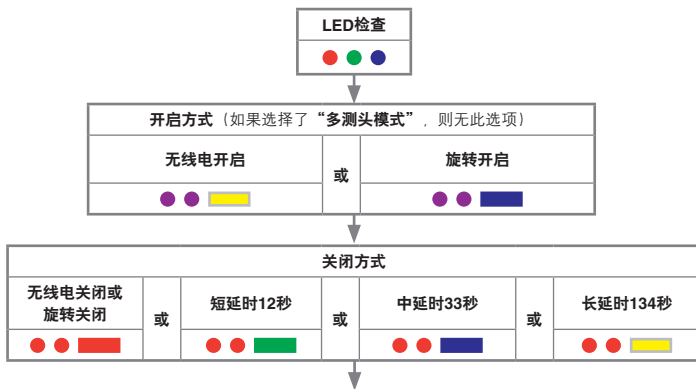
LED检查

开启方式（如果选择了“多测头模式”，则无此选项）

| 无线电开启 | 或 | 旋转开启 |
|---|---|---|

关闭方式

| 无线电关闭或旋转关闭 | 或 | 短延时12秒 | 或 | 中延时33秒 | 或 | 长延时134秒 |
|---|---|---|---|---|---|---|